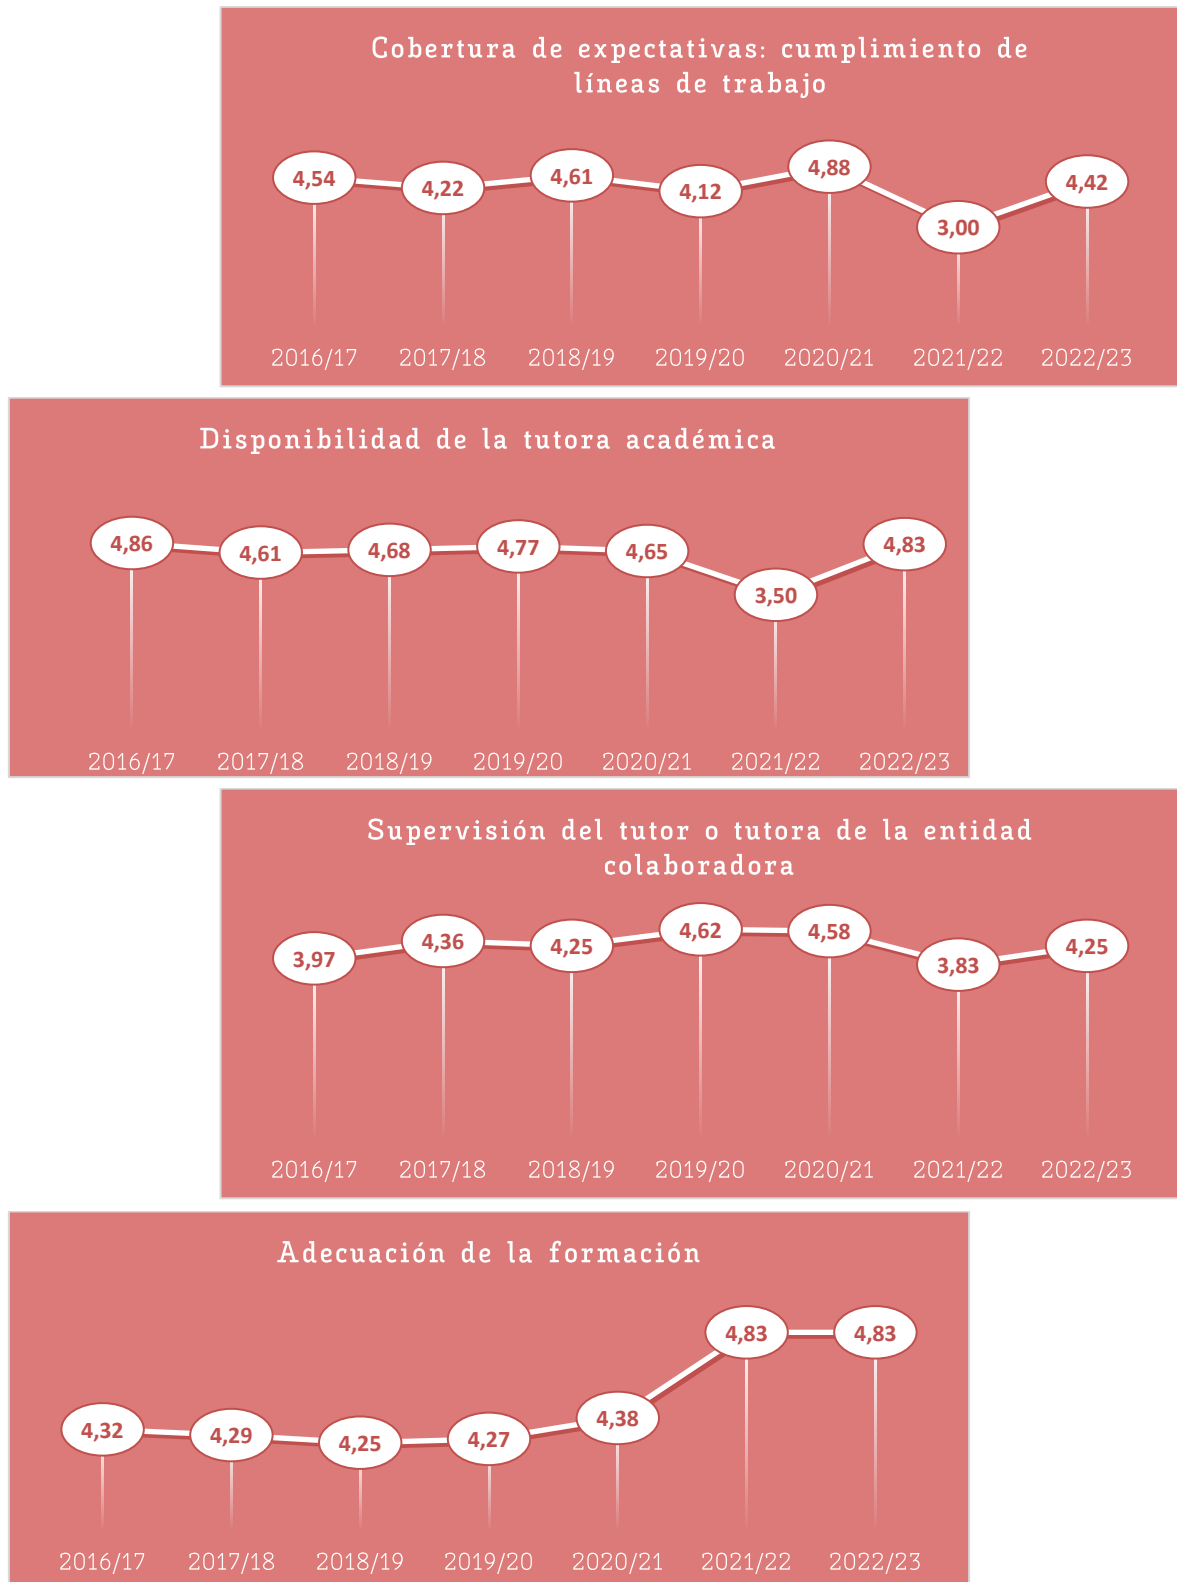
Cobertura de expectativas: cumplimiento de líneas de trabajo

4,54 4,22 4,61 4,12 4,88 3,00 4,42

2016/17 2017/18 2018/19 2019/20 2020/21 2021/22 2022/23

Disponibilidad de la tutora académica

4,86 4,61 4,68 4,77 4,65 3,50 4,83

2016/17 2017/18 2018/19 2019/20 2020/21 2021/22 2022/23

Supervisión del tutor o tutora de la entidad colaboradora

3,97 4,36 4,25 4,62 4,58 3,83 4,25

2016/17 2017/18 2018/19 2019/20 2020/21 2021/22 2022/23

Adecuación de la formación

4,32 4,29 4,25 4,27 4,38 4,83 4,83

2016/17 2017/18 2018/19 2019/20 2020/21 2021/22 2022/23